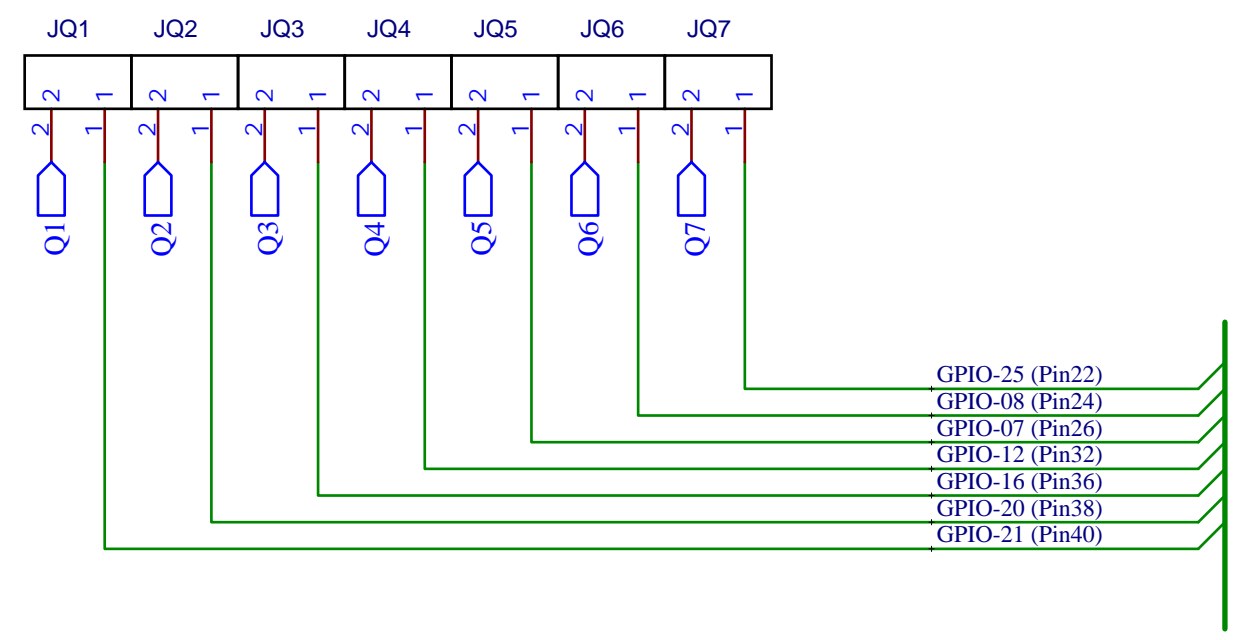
JQ1 JQ2 JQ3 JQ4 JQ5 JQ6 JQ7

2 1 2 1 2 1 2 1 2 1 2 1 2 1

2 1 2 1 2 1 2 1 2 1 2 1 2 1

Q1 Q2 Q3 Q4 Q5 Q6 Q7

GPIO-25 (Pin22)
GPIO-08 (Pin24)
GPIO-07 (Pin26)
GPIO-12 (Pin32)
GPIO-16 (Pin36)
GPIO-20 (Pin38)
GPIO-21 (Pin40)